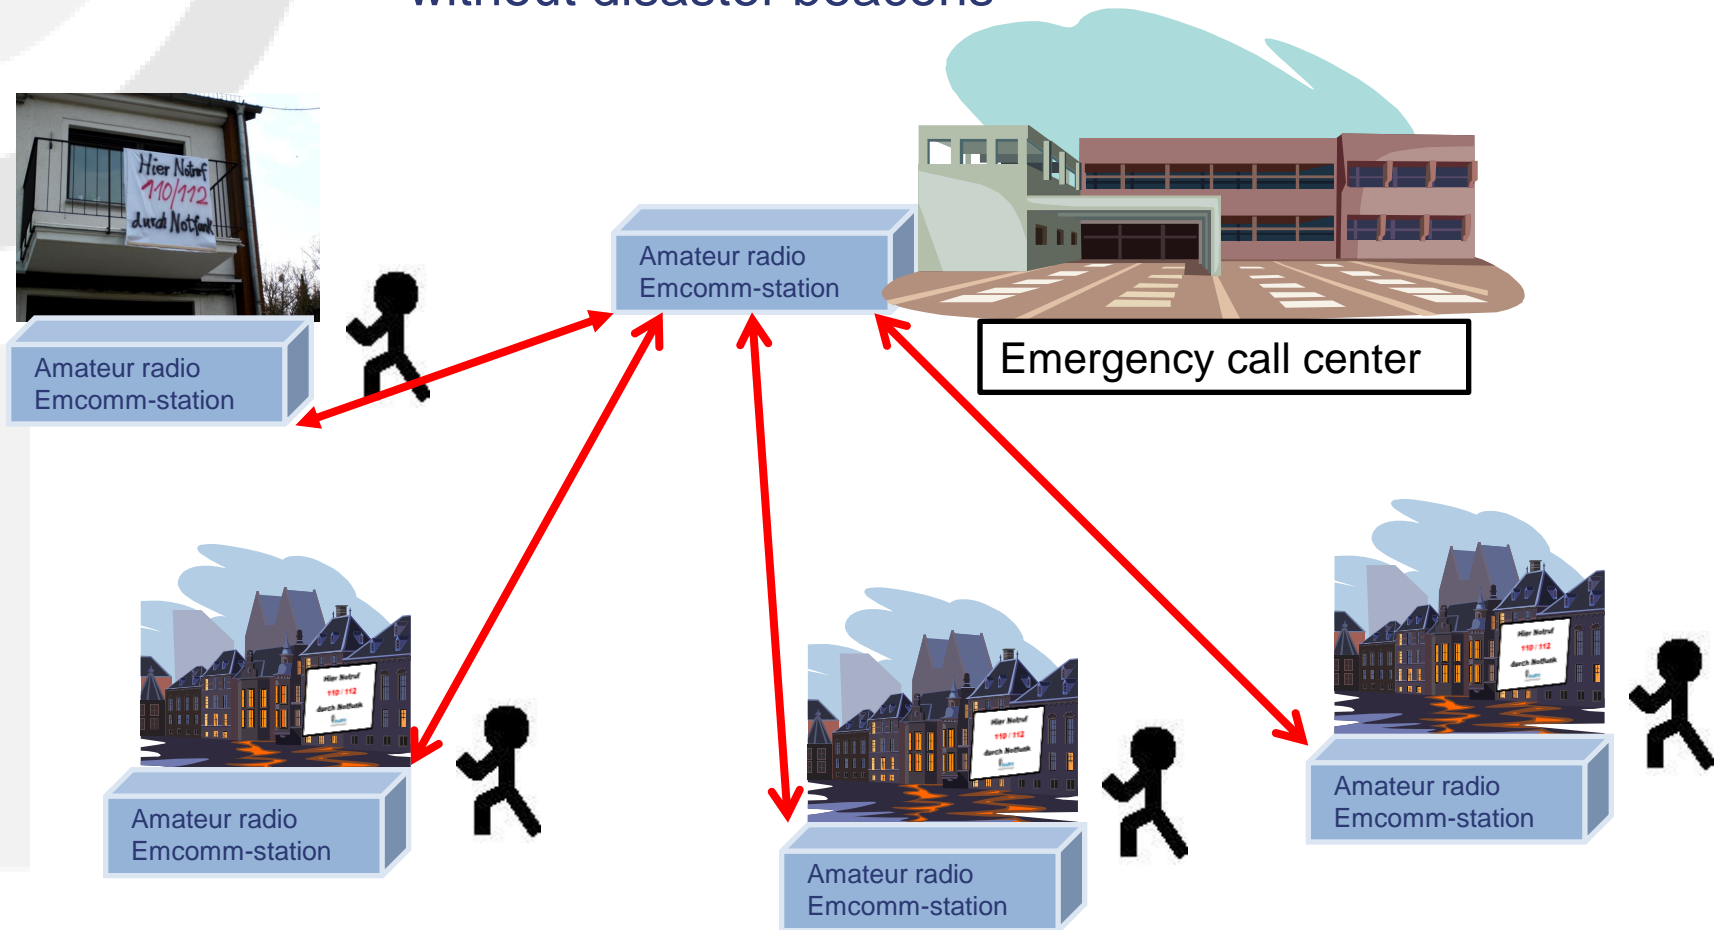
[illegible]

Hier Notruf 110/112 durch Notfunk

Amateur radio Emcomm-station

Amateur radio Emcomm-station

Emergency call center

Hier Notruf 110 / 112 durch Notfunk

Amateur radio Emcomm-station

Hier Notruf 110 / 112 durch Notfunk

Amateur radio Emcomm-station

Hier Notruf 110 / 112 durch Notfunk

Amateur radio Emcomm-station